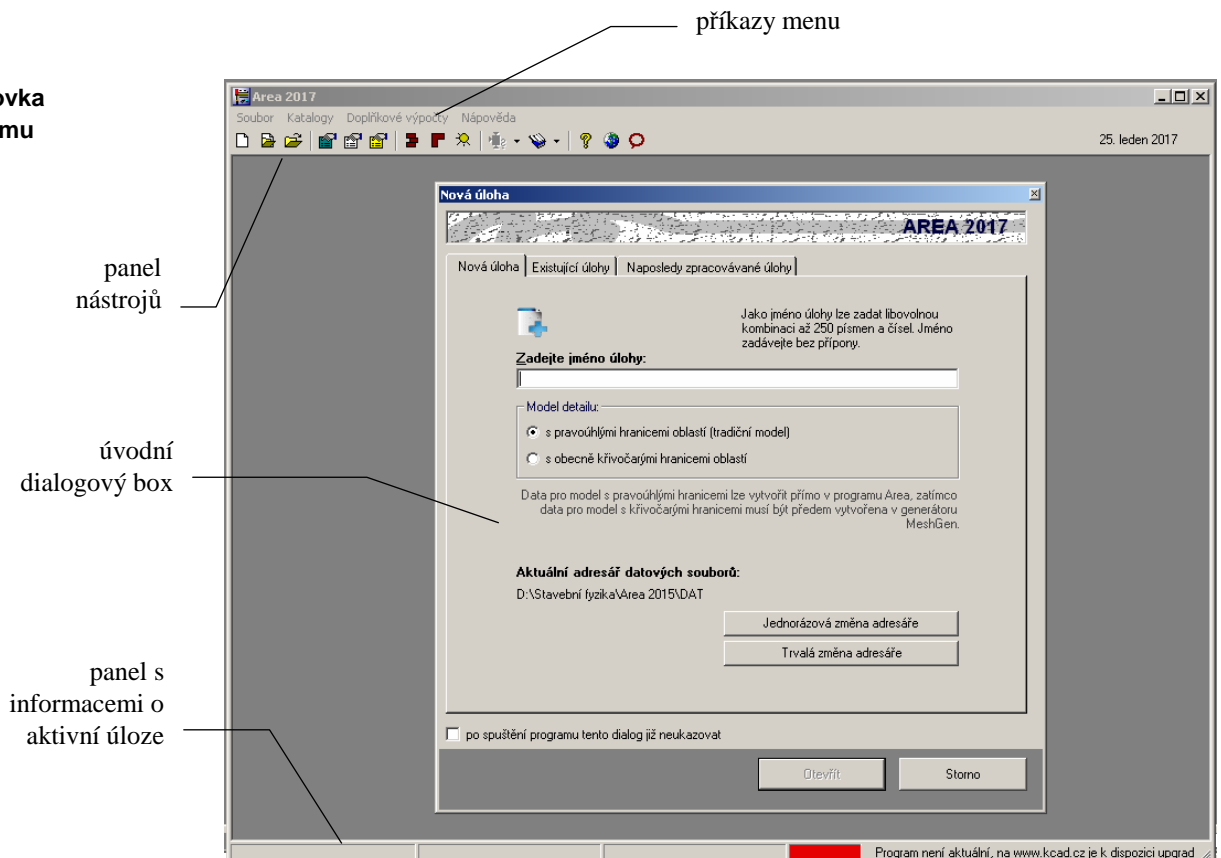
příkazy menu

ovka
mu

Area 2017

Soubor Katalogy Doplňkové výpočty Nápověda

25. leden 2017

panel nástrojů

Nová úloha

AREA 2017

Nová úloha | Existující úlohy | Naposledy zpracovávané úlohy

Jako jméno úlohy lze zadat libovolnou kombinaci až 250 písmen a čísel. Jméno zadávejte bez přípony.

Zadejte jméno úlohy:

Model detailu:

s pravoúhlými hranicemi oblastí (tradiční model)

s obecně křivočarými hranicemi oblastí

úvodní dialogový box

Data pro model s pravoúhlými hranicemi lze vytvořit přímo v programu Area, zatímco data pro model s křivočarými hranicemi musí být předem vytvořena v generátoru MeshGen.

Aktuální adresář datových souborů:

D:\Stavební fyzika\Area 2015\DAT

Jednorázová změna adresáře

Trvalá změna adresáře

panel s informacemi o aktivní úloze

po spuštění programu tento dialog již neukazovat

Otevřít

Storno

Program není aktuální, na www.kcad.cz je k dispozici upgrad